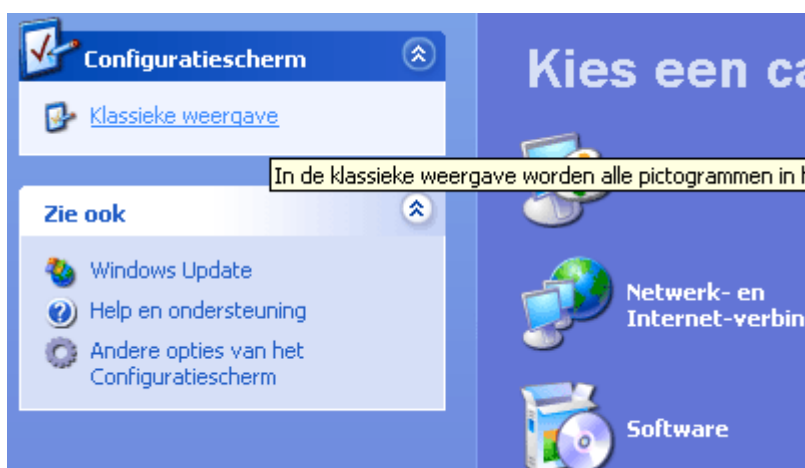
Configuratiescherm

Klassieke weergave

In de klassieke weergave worden alle pictogrammen in h

Zie ook

Windows Update

Help en ondersteuning

Andere opties van het Configuratiescherm

Kies een ca

Netwerk- en Internet-verbin

Software